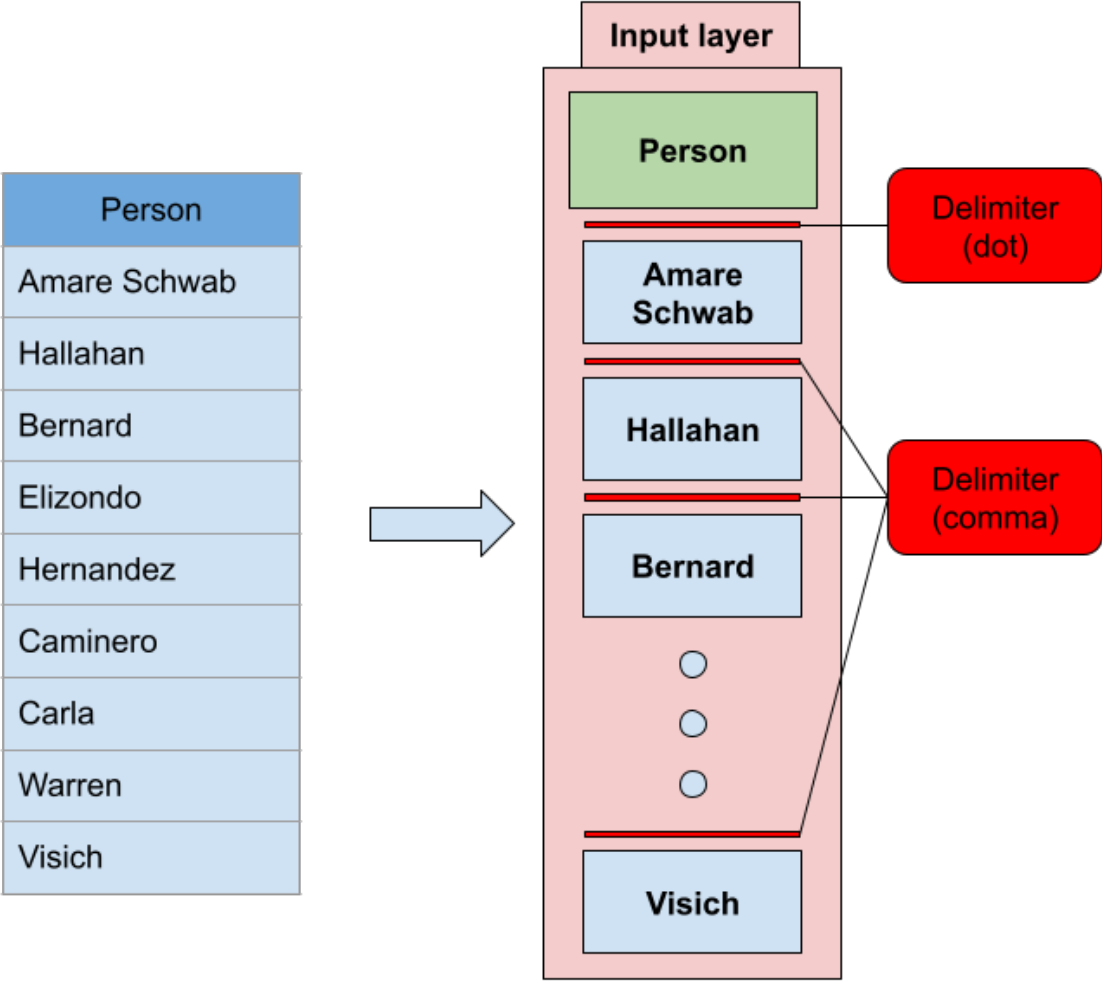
| Person |
|---|
| Amare Schwab |
| Hallahan |
| Bernard |
| Elizondo |
| Hernandez |
| Caminero |
| Carla |
| Warren |
| Visich |

Input layer

Person

Amare Schwab

Hallahan

Bernard

Visich

Delimiter (dot)

Delimiter (comma)